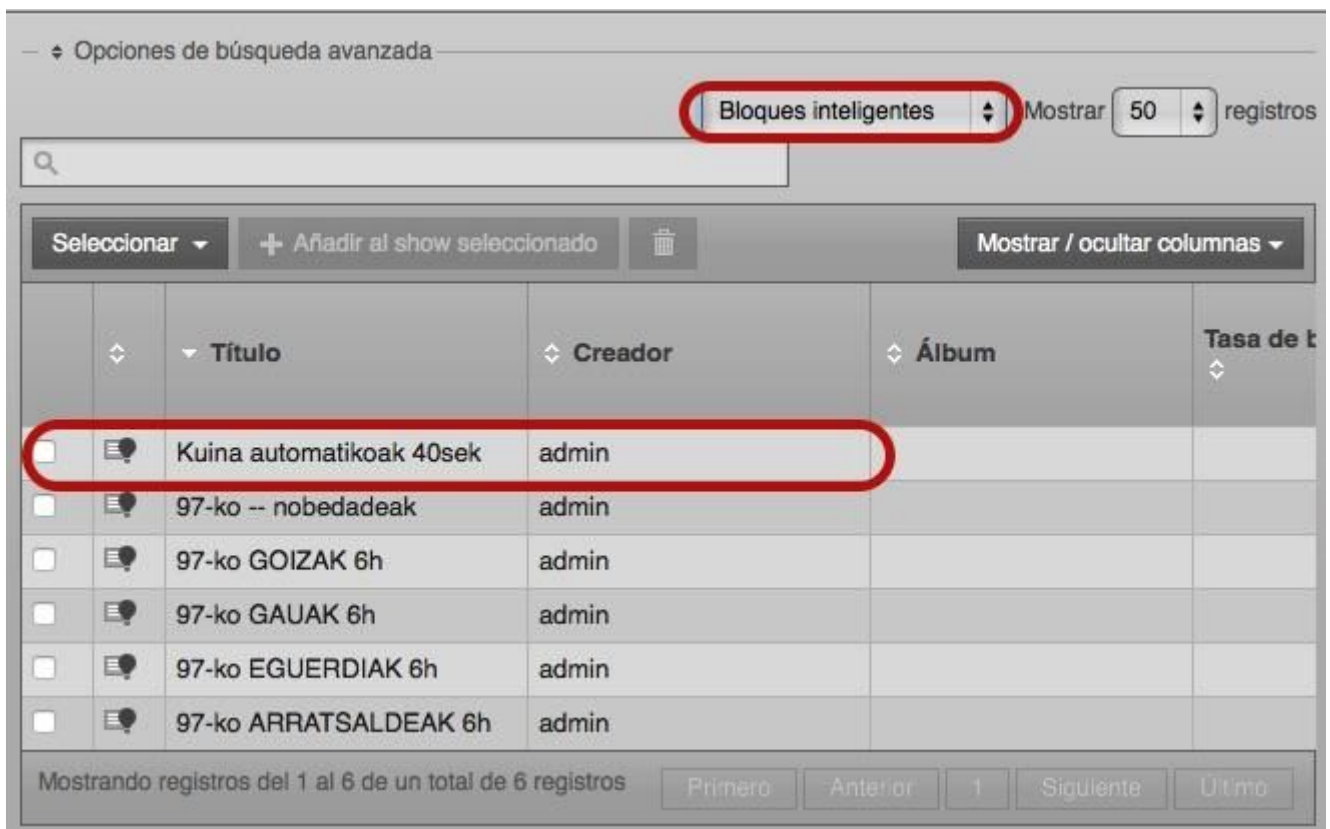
Opciones de búsqueda avanzada

Bloques inteligentes Mostrar 50 registros

Seleccionar + Añadir al show seleccionado Mostrar / ocultar columnas

| | | Título | Creador | Álbum | Tasa de b |
|---|---|---|---|---|---|
| | | Kuina automatikoak 40sek | admin | | |
| | | 97-ko -- nobedadeak | admin | | |
| | | 97-ko GOIZAK 6h | admin | | |
| | | 97-ko GAUAK 6h | admin | | |
| | | 97-ko EGUERDIAK 6h | admin | | |
| | | 97-ko ARRATSALDEAK 6h | admin | | |

Mostrando registros del 1 al 6 de un total de 6 registros Primero Anterior 1 Siguiente Último